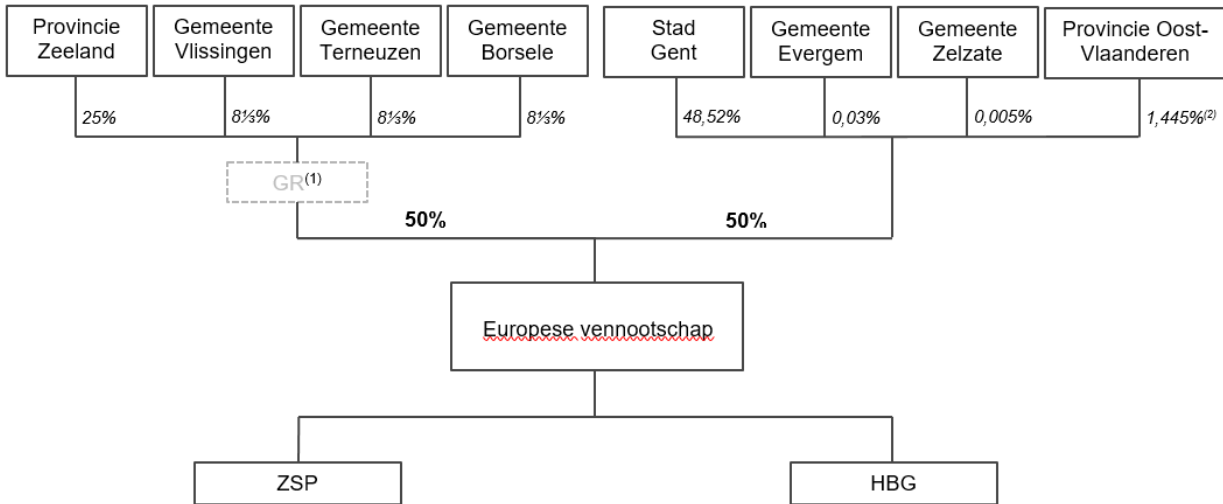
Provincie Zeeland

Gemeente Vlissingen

Gemeente Terneuzen

Gemeente Borsele

Stad Gent

Gemeente Evergem

Gemeente Zelzate

Provincie Oost-Vlaanderen

25%

8⅓%

8⅓%

8⅓%

48,52%

0,03%

0,005%

1,445%$^{(2)}$

GR$^{(1)}$

50%

50%

Europese vennootschap

ZSP

HBG